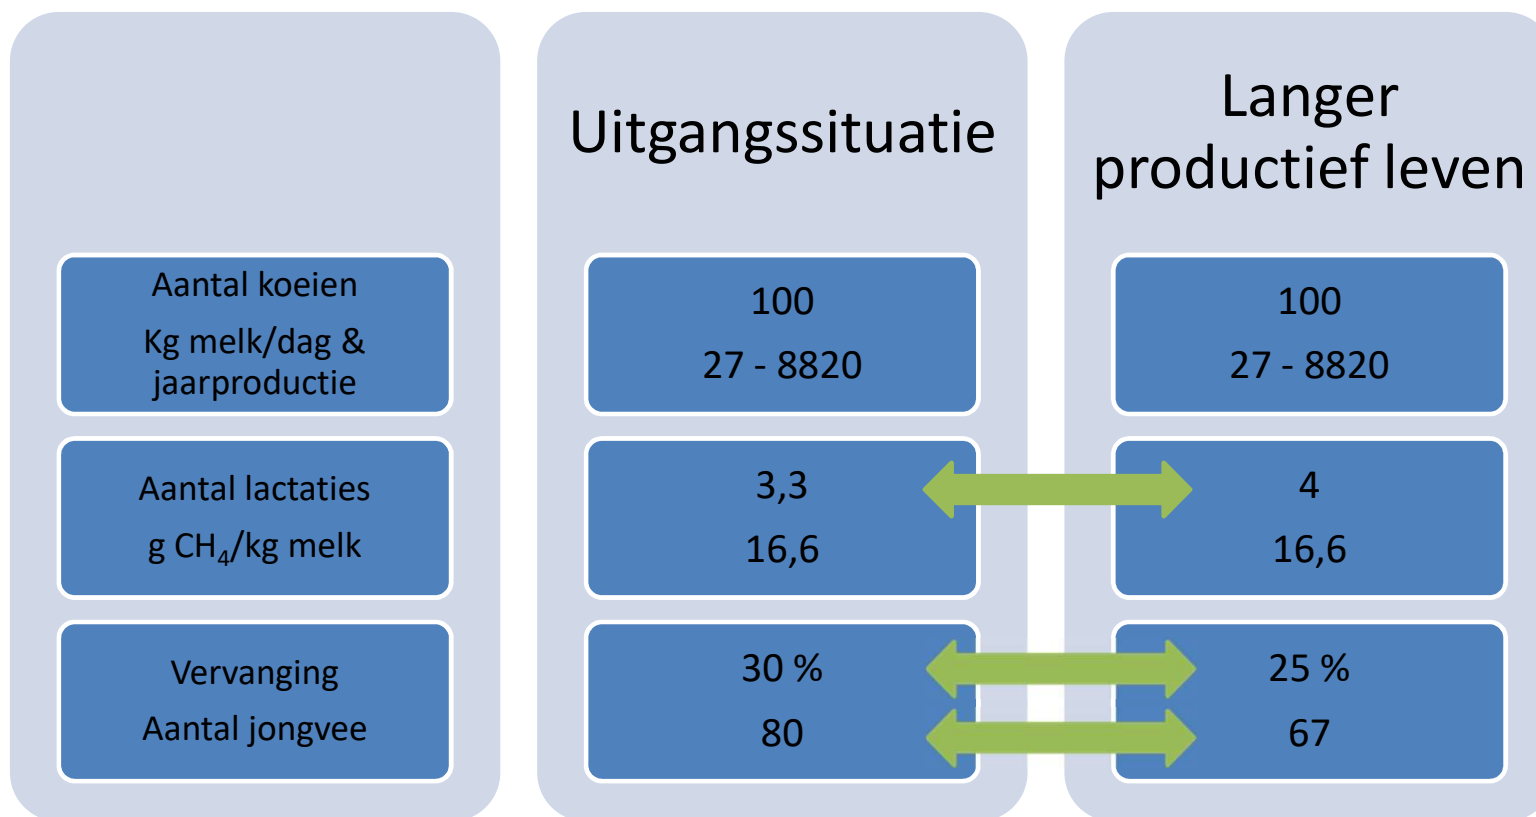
Uitgangssituatie

Langer productief leven

Aantal koeien
Kg melk/dag & jaarproductie

100
27 - 8820

100
27 - 8820

Aantal lactaties
g $CH_4$/kg melk

3,3
16,6

4
16,6

Vervanging
Aantal jongvee

30 %
80

25 %
67